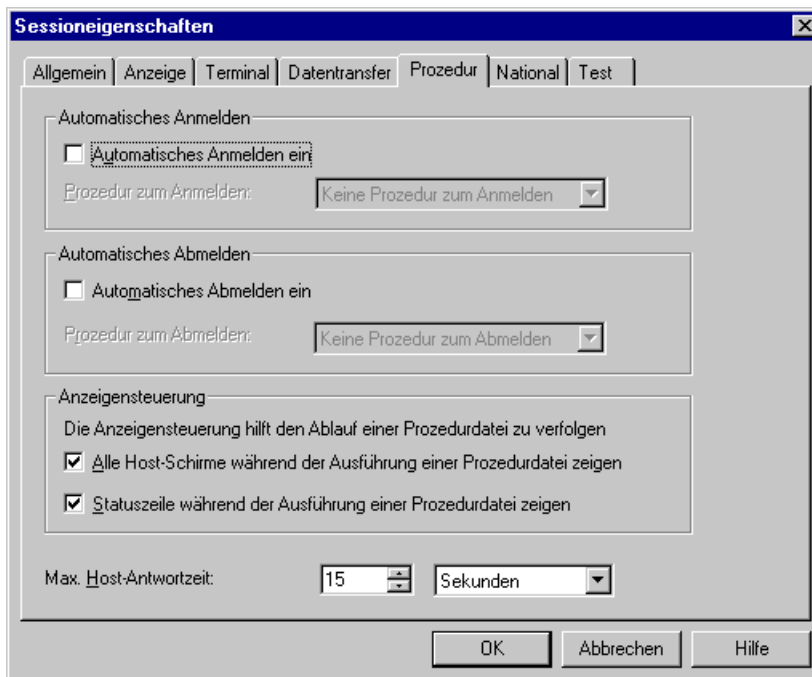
Sessioneigenschaften

Allgemein | Anzeige | Terminal | Datentransfer | Prozedur | National | Test

Automatisches Anmelden

Automatisches Anmelden ein

Prozedur zum Anmelden: Keine Prozedur zum Anmelden

Automatisches Abmelden

Automatisches Abmelden ein

Prozedur zum Abmelden: Keine Prozedur zum Abmelden

Anzeigensteuerung

Die Anzeigensteuerung hilft den Ablauf einer Prozedurdatei zu verfolgen

Alle Host-Schirme während der Ausführung einer Prozedurdatei zeigen

Statuszeile während der Ausführung einer Prozedurdatei zeigen

Max. Host-Antwortzeit: 15 Sekunden

OK | Abbrechen | Hilfe